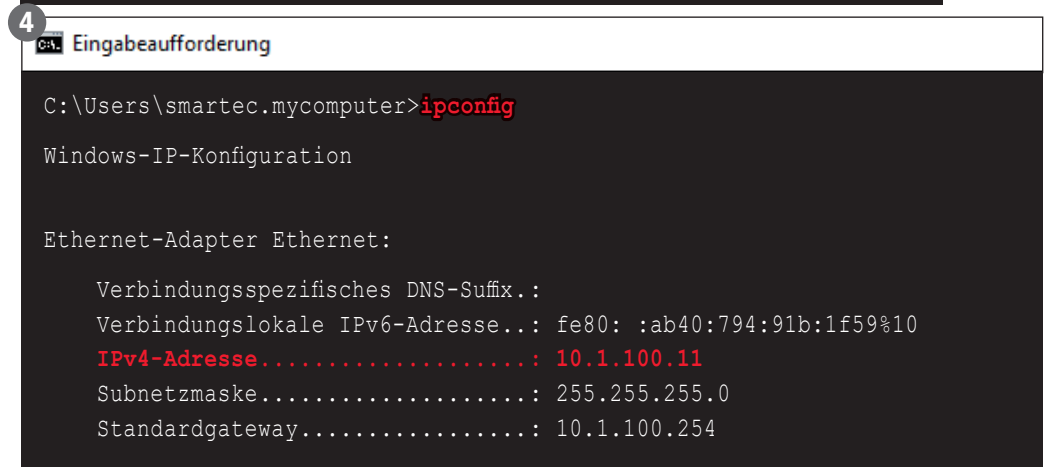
4

Eingabeaufforderung

C:\Users\smartec.mycomputer>ipconfig

Windows-IP-Konfiguration

Ethernet-Adapter Ethernet:

Verbindungsspezifisches DNS-Suffix.:
Verbindungslokale IPv6-Adresse..: fe80: :ab40:794:91b:1f59%10
IPv4-Adresse...................: 10.1.100.11
Subnetzmaske...................: 255.255.255.0
Standardgateway................: 10.1.100.254